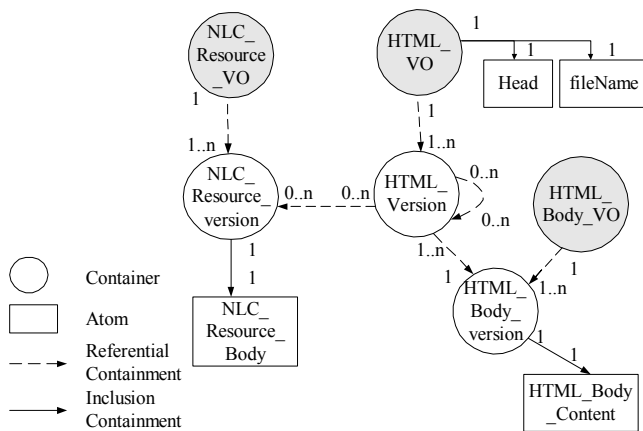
NLC_ Resource _VO

HTML_ VO

1

1

1

Head

fileName

1

1

1..n

1..n

NLC_ Resource_ version

0..n

0..n

HTML_ Version

0..n

0..n

HTML_ Body_VO

1

1

1..n

1

1

1..n

Container

NLC_ Resource_ Body

HTML_ Body_ version

Atom

Referential Containment

1

1

Inclusion Containment

HTML_Body _Content